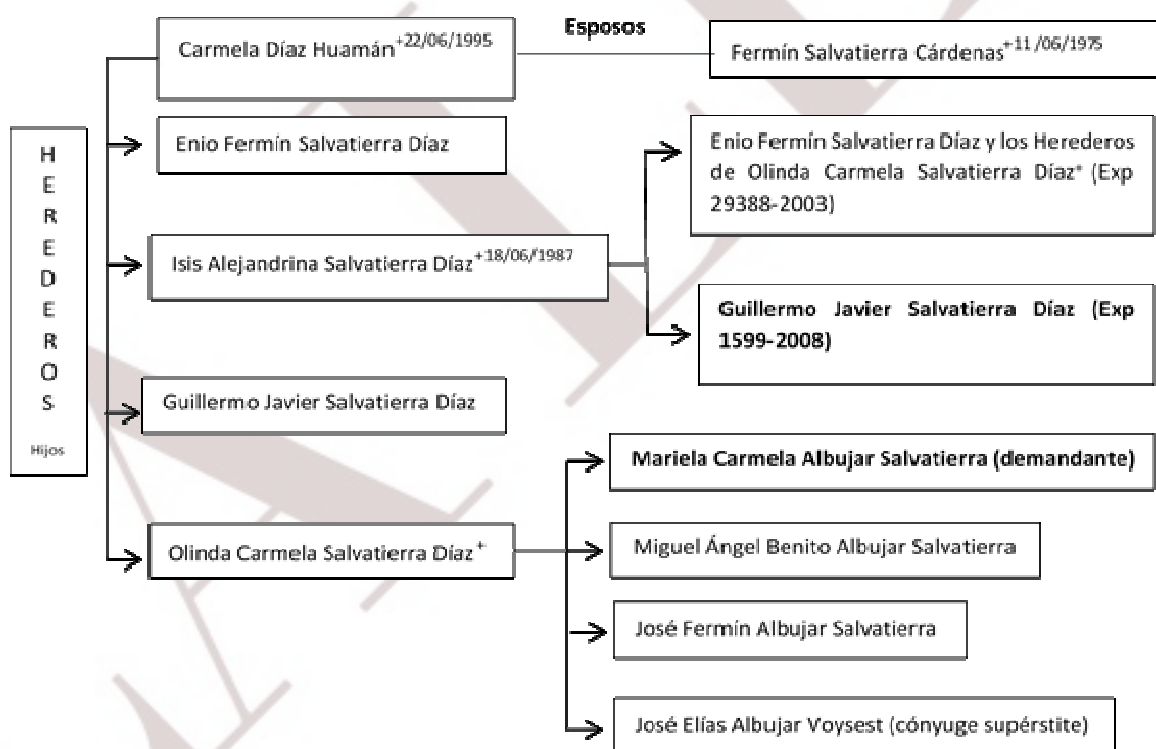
HEREDEROS

Hijos

Carmela Díaz Huamán$^{+22/06/1995}$

Esposos

Fermín Salvatierra Cárdenas$^{+11/06/1975}$

Enio Fermín Salvatierra Díaz

Isis Alejandrina Salvatierra Díaz$^{+18/06/1987}$

Enio Fermín Salvatierra Díaz y los Herederos de Olinda Carmela Salvatierra Díaz$^{+}$ (Exp 29388-2003)

Guillermo Javier Salvatierra Díaz (Exp 1599-2008)

Guillermo Javier Salvatierra Díaz

Olinda Carmela Salvatierra Díaz$^{+}$

Mariela Carmela Albujar Salvatierra (demandante)

Miguel Ángel Benito Albujar Salvatierra

José Fermín Albujar Salvatierra

José Elías Albujar Voysest (cónyuge supérstite)